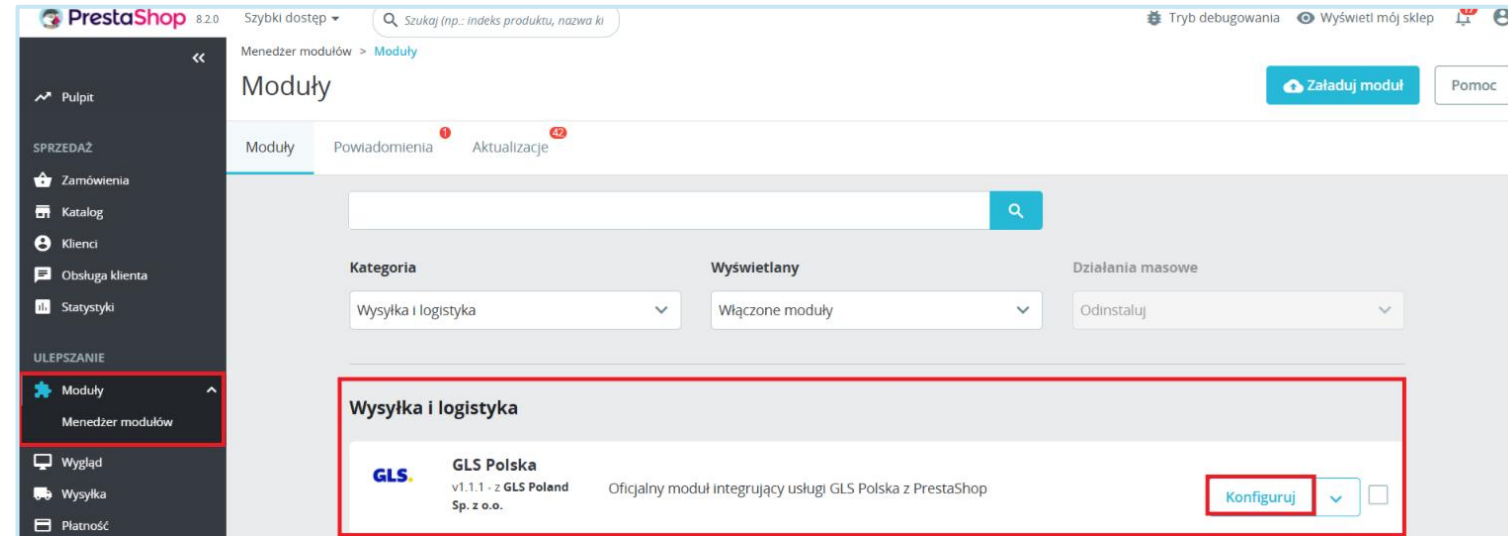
PrestaShop 8.2.0 Szybki dostęp ▾ Szukaj (np.: indeks produktu, nazwa ki

Tryb debugowania Wyświetl mój sklep

«

Pulpit

SPRZEDAŻ

Zamówienia

Katalog

Klienci

Obsługa klienta

Statystyki

ULEPSZANIE

Moduły

Menedżer modułów

Wygląd

Wysyłka

Płatność

Menedżer modułów > Moduły

Moduły

Załaduj moduł

Pomoc

Moduły

Powiadomienia 1

Aktualizacje 42

Kategoria

Wysyłka i logistyka

Wyświetlany

Włączone moduły

Działania masowe

Odinstaluj

Wysyłka i logistyka

GLS.

GLS Polska

v1.1.1 - z GLS Poland Sp. z o.o.

Oficjalny moduł integrujący usługi GLS Polska z PrestaShop

Konfiguruj